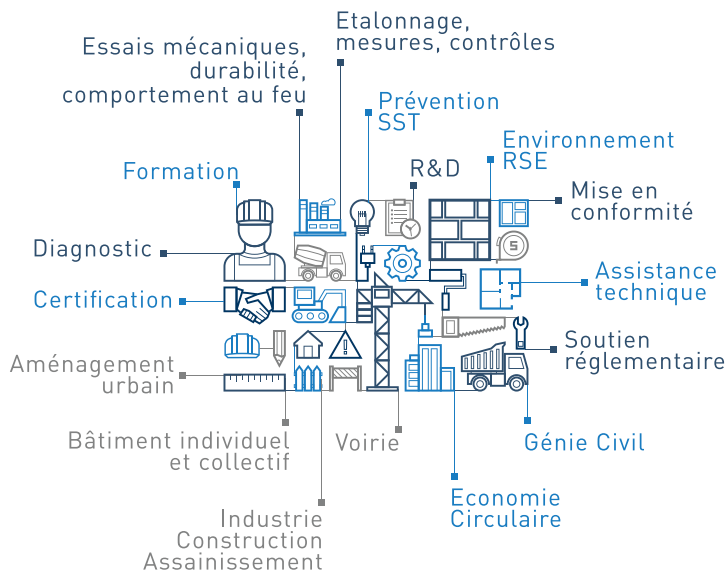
Etalonnage,
mesures, contrôles

Essais mécaniques,
durabilité,
comportement au feu

Prévention
SST

Environnement
RSE

R&D

Formation

Mise en
conformité

Diagnostic

Assistance
technique

Certification

Soutien
réglementaire

Aménagement
urbain

Bâtiment individuel
et collectif

Voirie

Génie Civil

Economie
Circulaire

Industrie
Construction
Assainissement